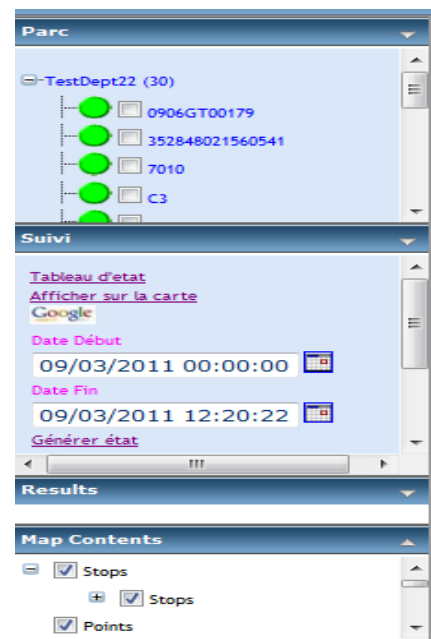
Parc

TestDept22 (30)

0906GT00179

352848021560541

7010

C3

Suivi

Tableau d'etat

Afficher sur la carte

Google

Date Début

09/03/2011 00:00:00

Date Fin

09/03/2011 12:20:22

Générer état

Results

Map Contents

Stops

Stops

Points